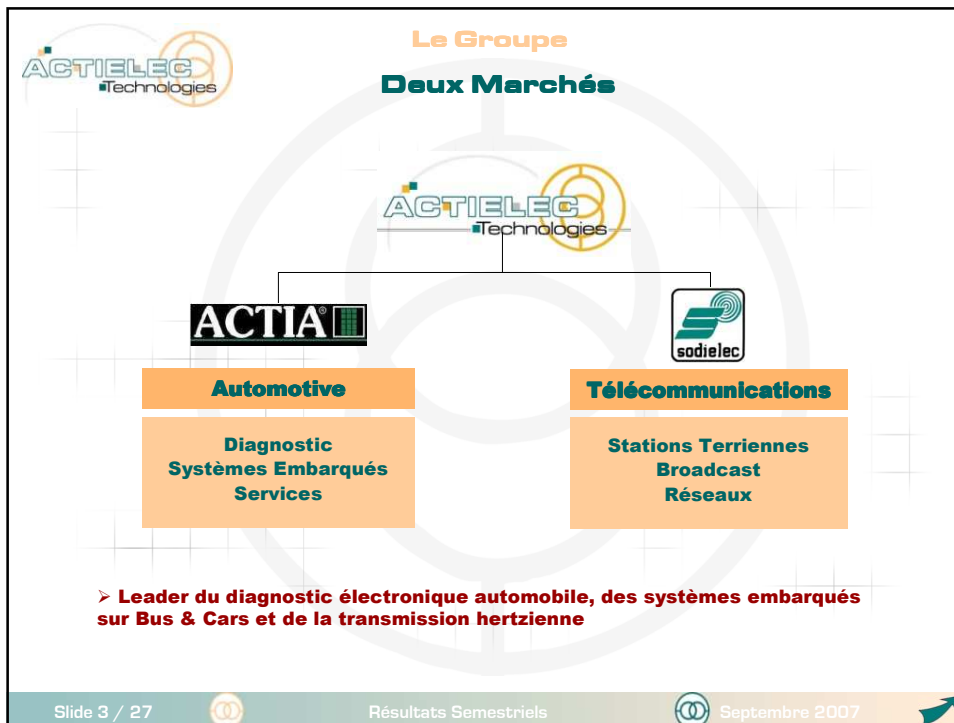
ACTIELEC Technologies

Le Groupe

Deux Marchés

ACTIELEC Technologies

ACTIA®

sodielec

Automotive

Diagnostic
Systèmes Embarqués
Services

Télécommunications

Stations Terriennes
Broadcast
Réseaux

➢ Leader du diagnostic électronique automobile, des systèmes embarqués sur Bus & Cars et de la transmission hertzienne

Slide 3 / 27

Résultats Semestriels

Septembre 2007